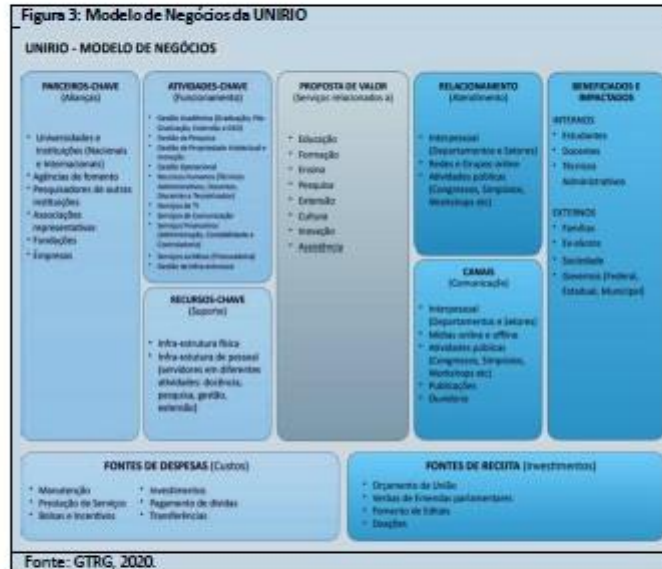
Figura 3: Modelo de Negócios da UNIRIO

UNIRIO - MODELO DE NEGÓCIOS

PARCEIROS-CHAVE
(Alianças)

* Universidades e Instituições (Nacionais e Internacionais)
* Agências de fomento
* Pesquisadores de outras instituições
* Associações representativas
* Fundações
* Empresas

ATIVIDADES-CHAVE
(Funcionamento)

* Gestão Acadêmica (Graduação, Pós-Graduação, Extensão e EAD)
* Gestão de Pesquisa
* Gestão de Propriedade Intelectual e Inovação
* Gestão Operacional
* Recursos Humanos (Técnicos Administrativos, Docentes, Discentes e Terceirizados)
* Serviços de TI
* Serviços de Comunicação
* Serviços Financeiros (Administração, Contabilidade e Controladoria)
* Serviços Jurídicos (Procuradoria)
* Gestão de infra-estrutura

RECURSOS-CHAVE
(Suporte)

* Infra-estrutura física
* Infra-estrutura de pessoal (servidores em diferentes atividades: docência, pesquisa, gestão, extensão)

PROPOSTA DE VALOR
(Serviços relacionados a)

* Educação
* Formação
* Ensino
* Pesquisa
* Extensão
* Cultura
* Inovação
* Assistência

RELACIONAMENTO
(Atendimento)

* Interpessoal (Departamentos e Setores)
* Redes e Grupos online
* Atividades públicas (Congressos, Simpósios, Workshops etc)

CANAIS
(Comunicação)

* Interpessoal (Departamentos e Setores)
* Mídias online e offline
* Atividades públicas (Congressos, Simpósios, Workshops etc)
* Publicações
* Ouvidoria

BENEFICIADOS E IMPACTADOS

INTERNOS
* Estudantes
* Docentes
* Técnicos Administrativos

EXTERNOS
* Famílias
* Ex-alunos
* Sociedade
* Governos (Federal, Estadual, Municipal)

FONTES DE DESPESAS (Custos)

* Manutenção
* Produção de Serviços
* Bolsas e Incentivos
* Investimentos
* Pagamento de dívidas
* Transferências

FONTES DE RECEITA (Investimentos)

* Orçamento da União
* Verbas de Emendas parlamentares
* Fomento de Editais
* Doações

Fonte: GTRG, 2020.